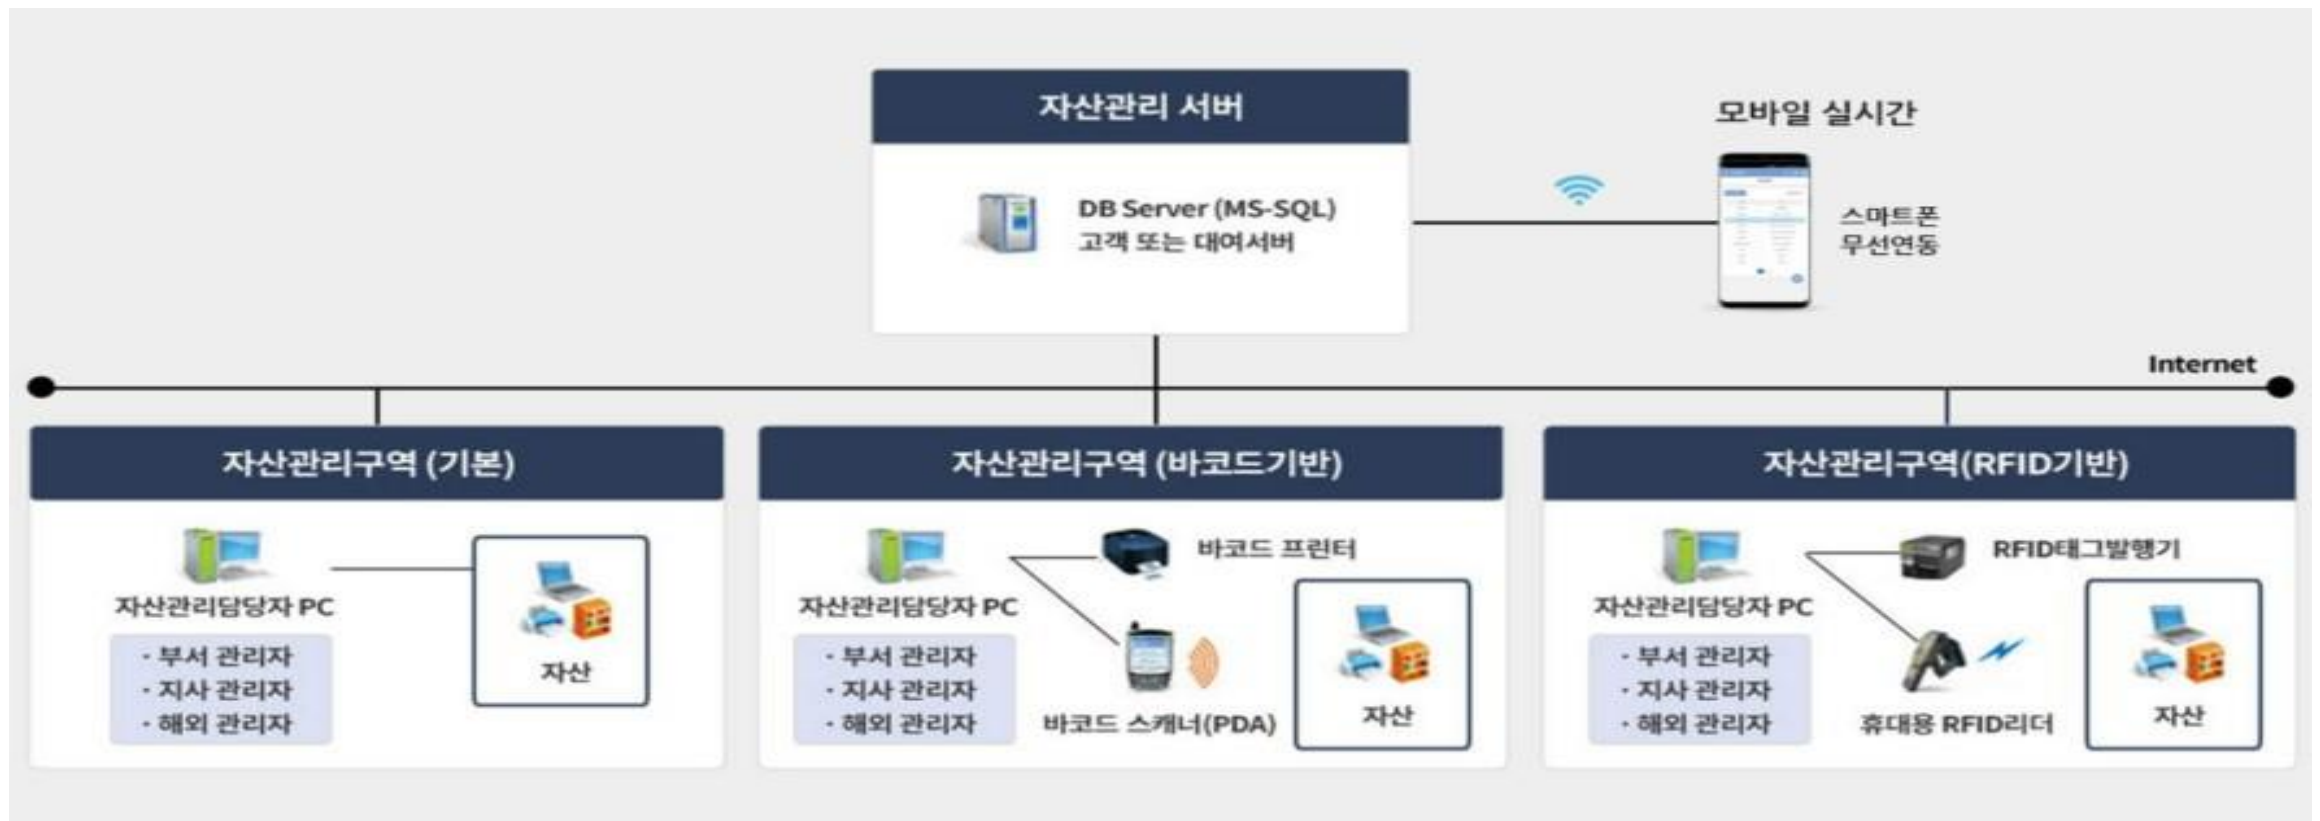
자산관리 서버

DB Server (MS-SQL)
고객 또는 대여서버

모바일 실시간

스마트폰
무선연동

Internet

자산관리구역 (기본)

자산관리담당자 PC

- 부서 관리자
- 지사 관리자
- 해외 관리자

자산

자산관리구역 (바코드기반)

자산관리담당자 PC

- 부서 관리자
- 지사 관리자
- 해외 관리자

바코드 프린터

바코드 스캐너(PDA)

자산

자산관리구역(RFID기반)

자산관리담당자 PC

- 부서 관리자
- 지사 관리자
- 해외 관리자

RFID태그발행기

휴대용 RFID리더

자산